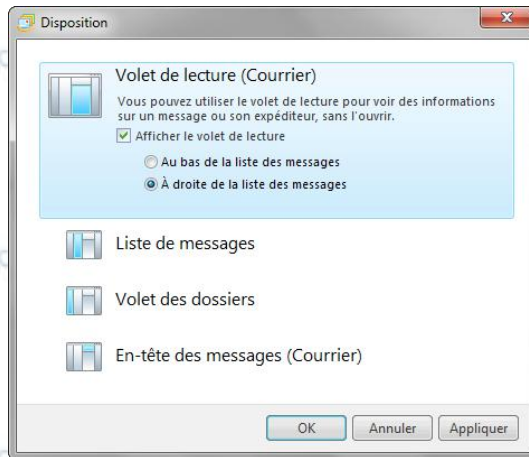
Disposition

Volet de lecture (Courrier)

Vous pouvez utiliser le volet de lecture pour voir des informations sur un message ou son expéditeur, sans l'ouvrir.

Afficher le volet de lecture

Au bas de la liste des messages

À droite de la liste des messages

Liste de messages

Volet des dossiers

En-tête des messages (Courrier)

OK Annuler Appliquer